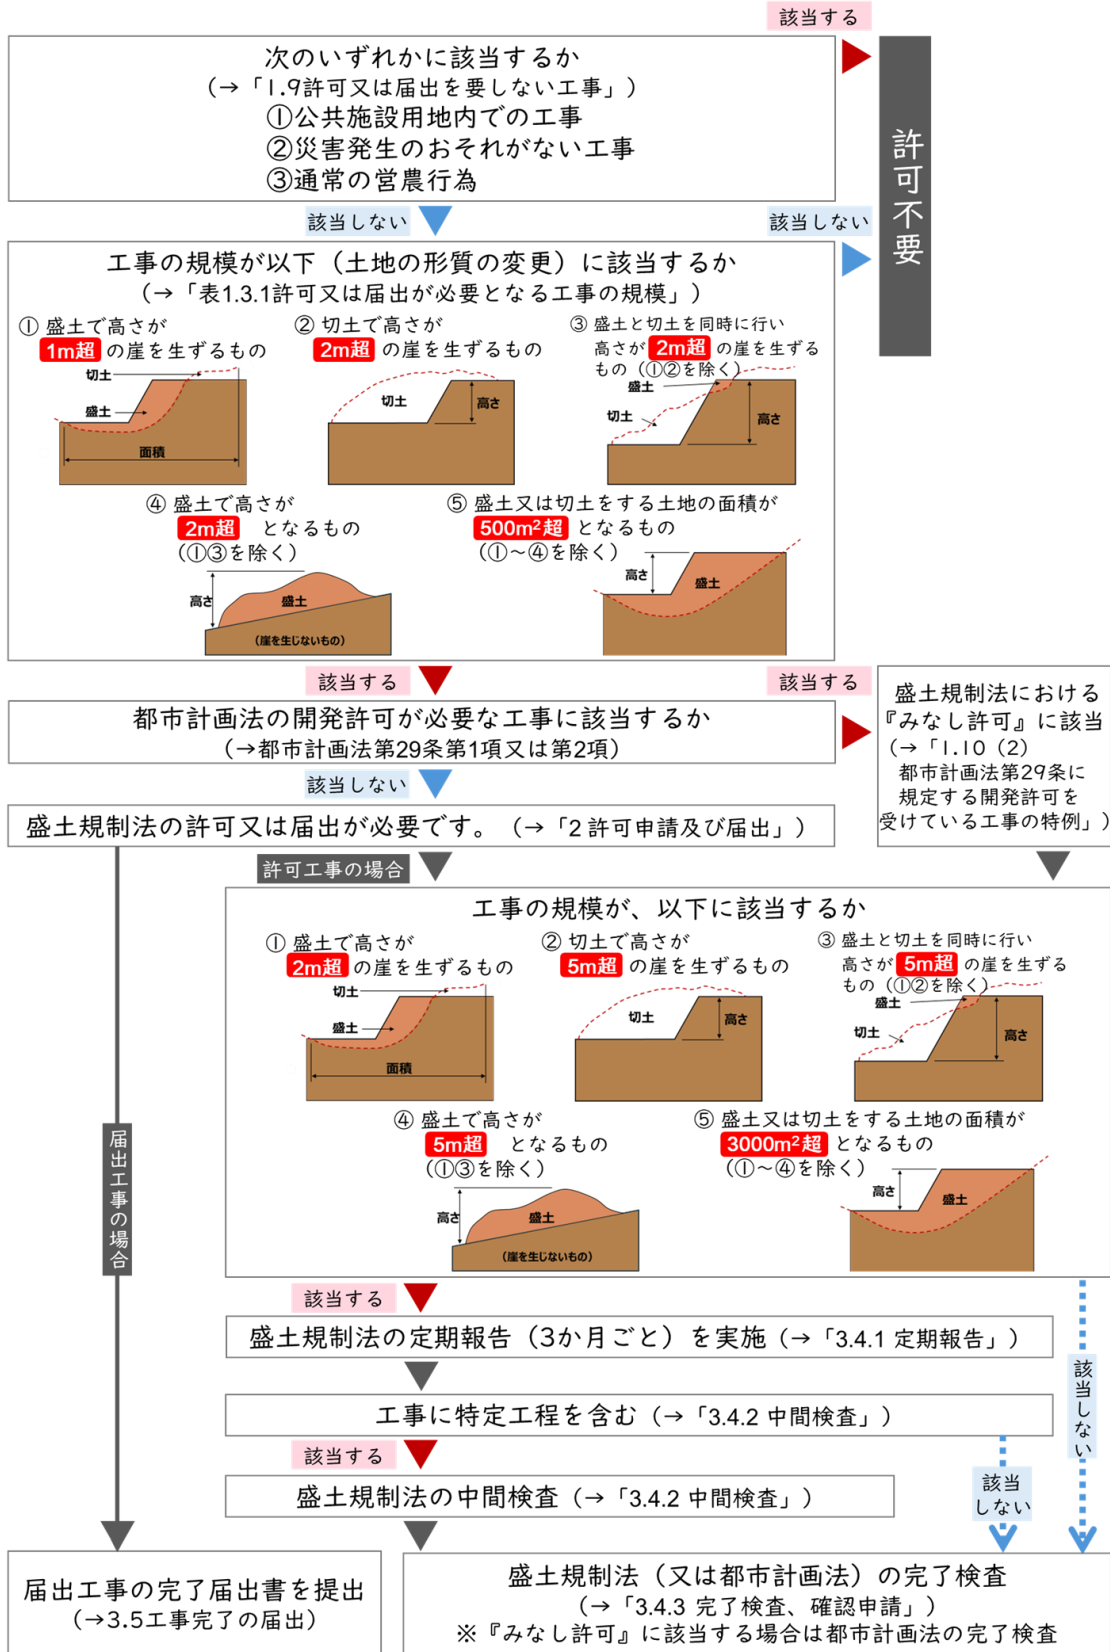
該当する

次のいずれかに該当するか
（→「1.9許可又は届出を要しない工事」）
①公共施設用地内での工事
②災害発生のおそれがない工事
③通常の営農行為

許可不要

該当しない

該当しない

工事の規模が以下（土地の形質の変更）に該当するか
（→「表1.3.1許可又は届出が必要となる工事の規模」）

① 盛土で高さが 1m超 の崖を生ずるもの
切土
盛土
面積

② 切土で高さが 2m超 の崖を生ずるもの
切土
高さ

③ 盛土と切土を同時に行い高さが 2m超 の崖を生ずるもの（①②を除く）
盛土
切土
高さ

④ 盛土で高さが 2m超 となるもの（①③を除く）
高さ
盛土
(崖を生じないもの)

⑤ 盛土又は切土をする土地の面積が 500m²超 となるもの（①～④を除く）
高さ
盛土

該当する

該当する

盛土規制法における『みなし許可』に該当（→「1.10（2）都市計画法第29条に規定する開発許可を受けている工事の特例」）

都市計画法の開発許可が必要な工事に該当するか
（→都市計画法第29条第1項又は第2項）

該当しない

盛土規制法の許可又は届出が必要です。（→「2 許可申請及び届出」）

許可工事の場合

工事の規模が、以下に該当するか

① 盛土で高さが 2m超 の崖を生ずるもの
切土
盛土
面積

② 切土で高さが 5m超 の崖を生ずるもの
切土
高さ

③ 盛土と切土を同時に行い高さが 5m超 の崖を生ずるもの（①②を除く）
盛土
切土
高さ

④ 盛土で高さが 5m超 となるもの（①③を除く）
高さ
盛土
(崖を生じないもの)

⑤ 盛土又は切土をする土地の面積が 3000m²超 となるもの（①～④を除く）
高さ
盛土

届出工事の場合

該当する

盛土規制法の定期報告（3か月ごと）を実施（→「3.4.1 定期報告」）

該当しない

工事に特定工程を含む（→「3.4.2 中間検査」）

該当する

盛土規制法の中間検査（→「3.4.2 中間検査」）

該当しない

届出工事の完了届出書を提出
（→3.5工事完了の届出）

盛土規制法（又は都市計画法）の完了検査
（→「3.4.3 完了検査、確認申請」）
※『みなし許可』に該当する場合は都市計画法の完了検査